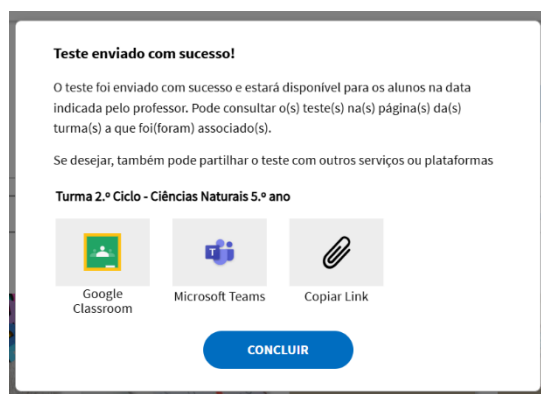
Teste enviado com sucesso!

O teste foi enviado com sucesso e estará disponível para os alunos na data indicada pelo professor. Pode consultar o(s) teste(s) na(s) página(s) da(s) turma(s) a que foi(foram) associado(s).

Se desejar, também pode partilhar o teste com outros serviços ou plataformas

Turma 2.º Ciclo - Ciências Naturais 5.º ano

Google Classroom

Microsoft Teams

Copiar Link

CONCLUIR